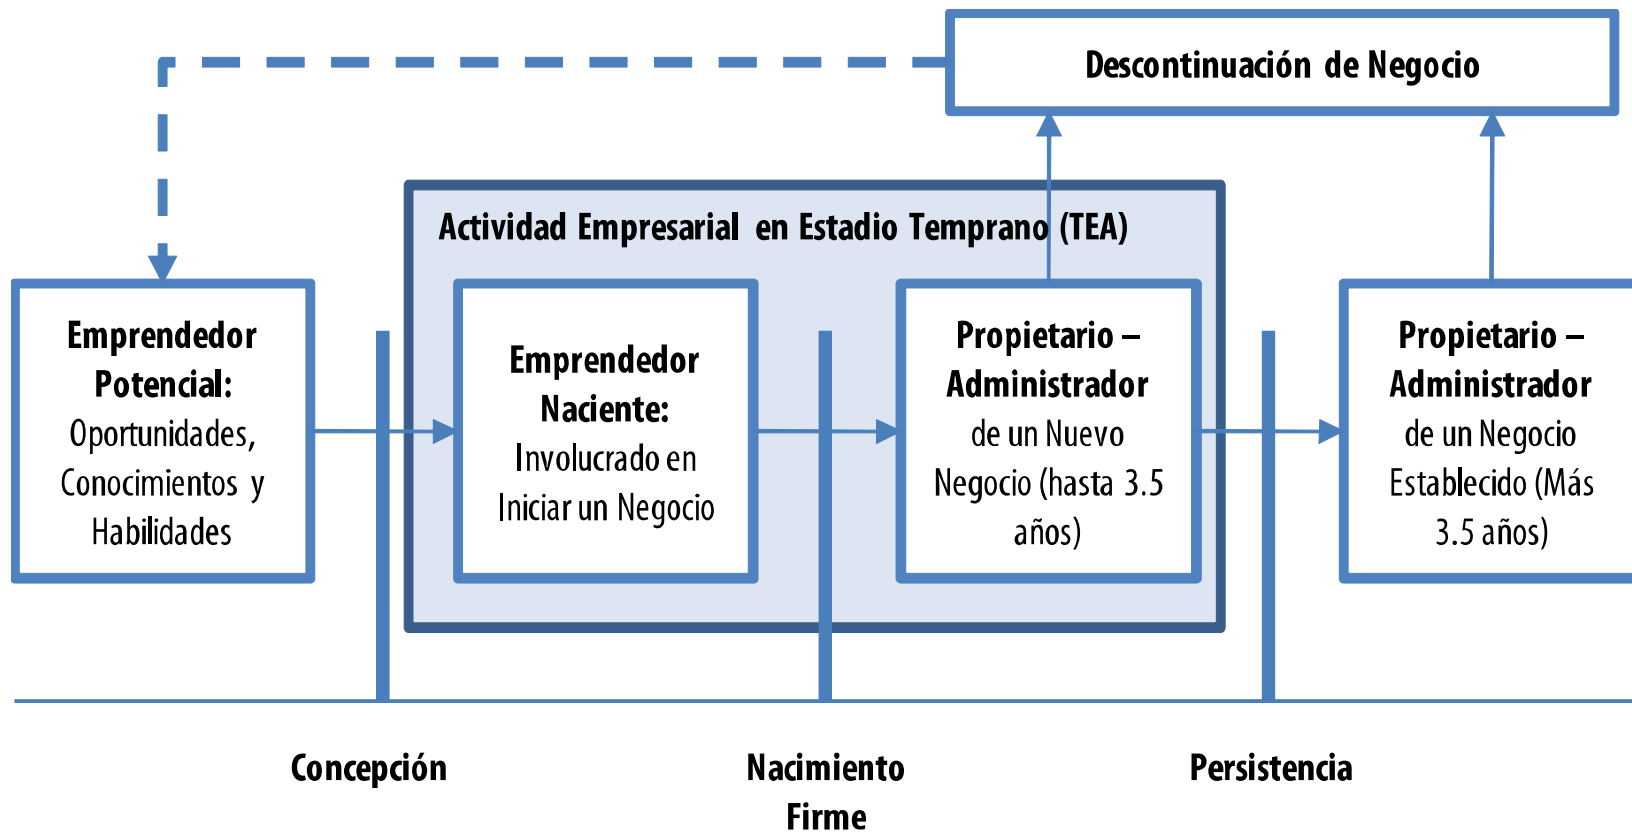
Descontinuación de Negocio

Actividad Empresarial en Estadio Temprano (TEA)

Emprendedor Potencial: Oportunidades, Conocimientos y Habilidades

Emprendedor Naciente: Involucrado en Iniciar un Negocio

Propietario – Administrador de un Nuevo Negocio (hasta 3.5 años)

Propietario – Administrador de un Negocio Establecido (Más 3.5 años)

Concepción

Nacimiento Firme

Persistencia